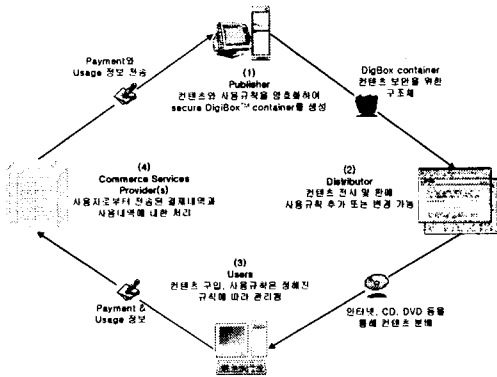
Payment와
Usage 정보 전송

(1)
Publisher
컨텐츠와 사용규칙을 암호화하여
secure DigiBox™ container를 생성

DigBox container
컨텐츠 보안을 위한
구조체

(4)
Commerce Services
Provider(s)
사용자로부터 전송된 결제내역과
사용내역에 대한 처리

(2)
Distributor
컨텐츠 전시 및 판매
사용규칙 추가 또는 변경 가능

(3)
Users
컨텐츠 구입, 사용규칙은 정해진
규칙에 따라 관리됨

Payment &
Usage 정보

인터넷, CD, DVD 등을
통해 컨텐츠 분배